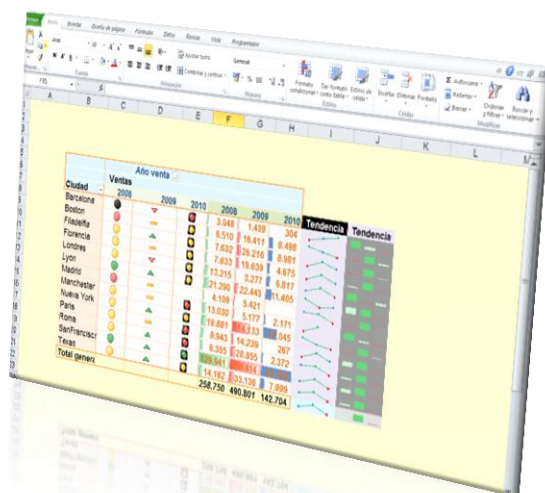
Archivo Inicio Insertar Diseño de página Fórmulas Datos Revisar Vista Programador

Ajustar texto
General
Combinar y centrar
Formato condicional
Dar formato como tabla
Estilos de celda
Insertar Eliminar Formato
Autosuma
Rellenar
Borrar
Ordenar y filtrar
Buscar y seleccionar

Fuente
Alineación
Número
Estilos
Celdas
Modificar

F35

| | Año venta | | | | | | | |
|---|---|---|---|---|---|---|---|---|
| | Ventas | | | | | | Tendencia | Tendencia |
| Ciudad | 2008 | 2009 | 2010 | 2008 | 2009 | 2010 | | |
| Barcelona | | | | 3.048 | 1.439 | 306 | | |
| Boston | | | | 6.510 | 16.411 | 8.498 | | |
| Filadelfia | | | | 7.632 | 26.216 | 8.981 | | |
| Florencia | | | | 7.633 | 19.639 | 4.675 | | |
| Londres | | | | 13.215 | 3.277 | 6.817 | | |
| Lyon | | | | 21.290 | 22.443 | 11.405 | | |
| Madrid | | | | 4.109 | 5.421 | | | |
| Manchester | | | | 13.030 | 5.177 | | | |
| Nueva York | | | | 19.601 | 13.133 | 2.171 | | |
| Paris | | | | 9.943 | 14.239 | 045 | | |
| Roma | | | | 9.359 | 28.855 | 267 | | |
| SanFrancisc | | | | 29.641 | 4.414 | 2.372 | | |
| Texas | | | | 14.162 | 33.136 | 7.999 | | |
| Total gener | | | | 258.750 | 490.807 | 142.704 | | |